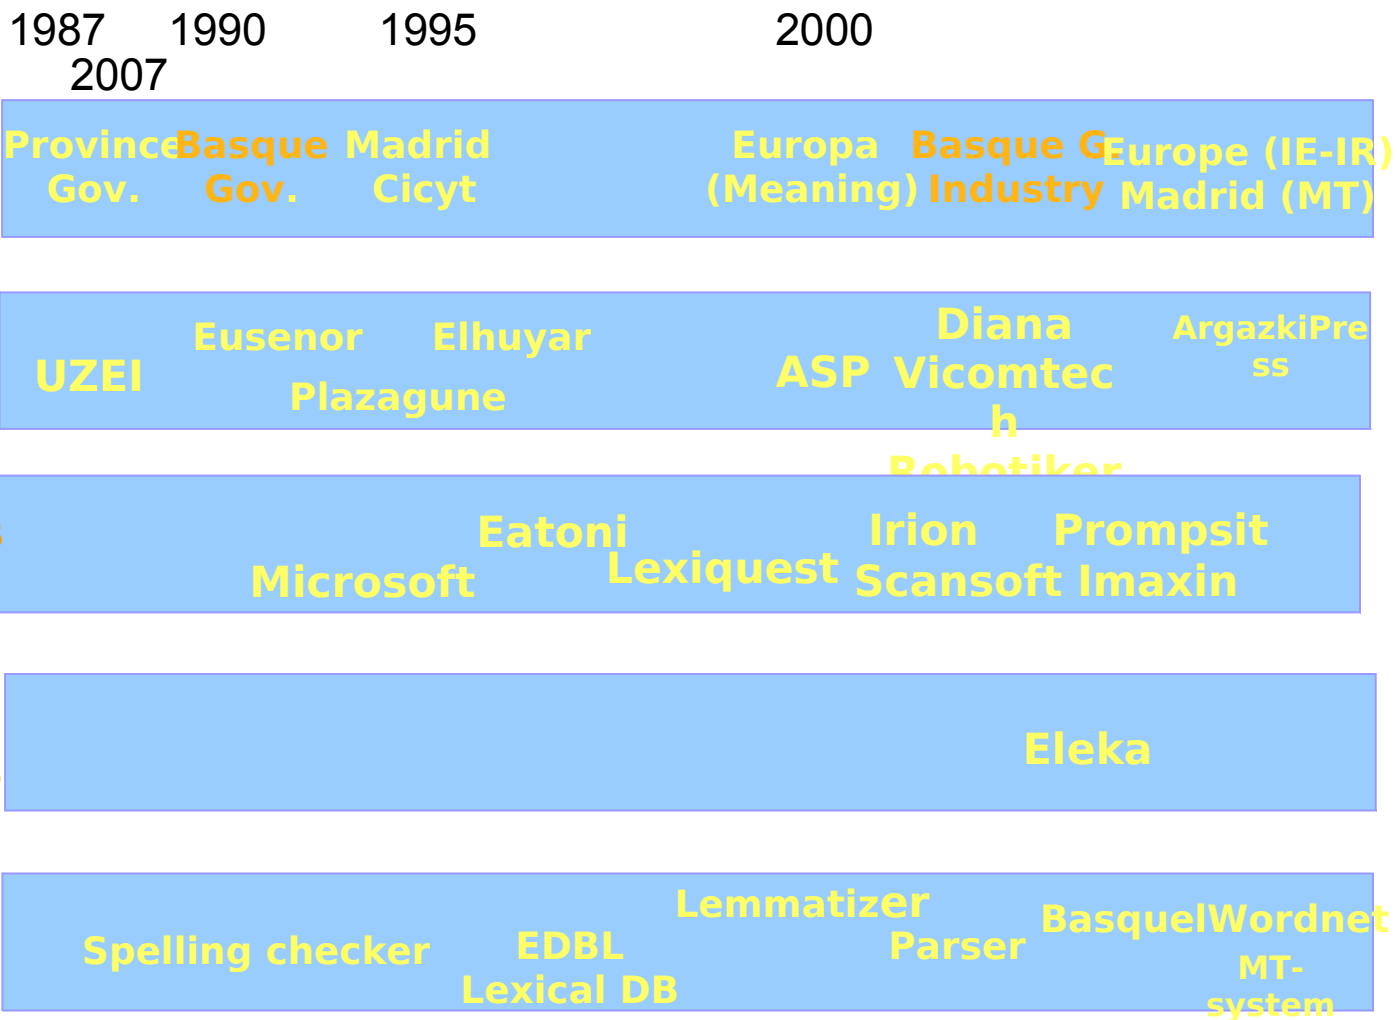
1987 1990 1995 2000
2007

Province Gov.
Basque Gov.
Madrid Cicyt
Europa (Meaning)
Basque G Industry
Europe (IE-IR) Madrid (MT)

UZEI
Eusenor
Plazagune
Elhuyar
ASP
Diana Vicomtech
Robotiker
ArgazkiPress

Microsoft
Eatoni
Lexiquest
Irion
Scansoft
Prompsit
Imaxin

Eleka

Spelling checker
EDBL Lexical DB
Lemmatizer
Parser
BasqueIWordnet
MT-system